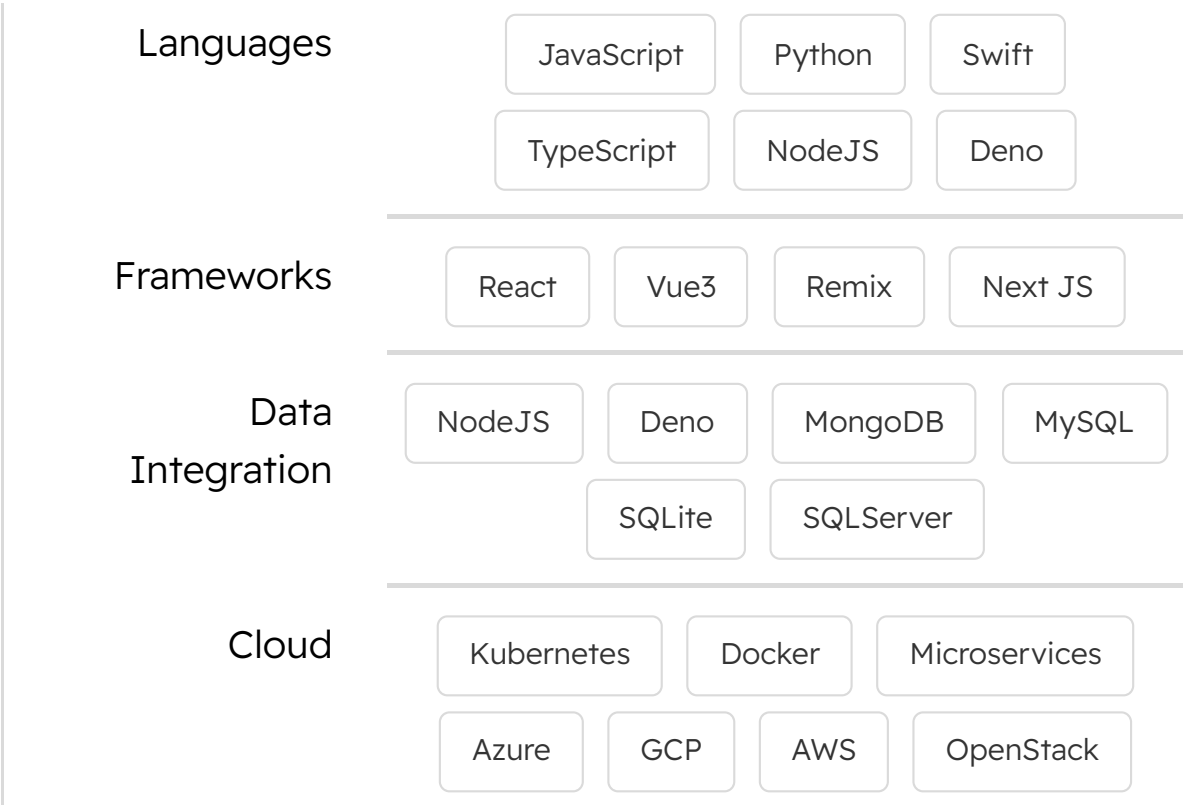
Languages

JavaScript Python Swift

TypeScript NodeJS Deno

Frameworks

React Vue3 Remix Next JS

Data Integration

NodeJS Deno MongoDB MySQL

SQLite SQLServer

Cloud

Kubernetes Docker Microservices

Azure GCP AWS OpenStack